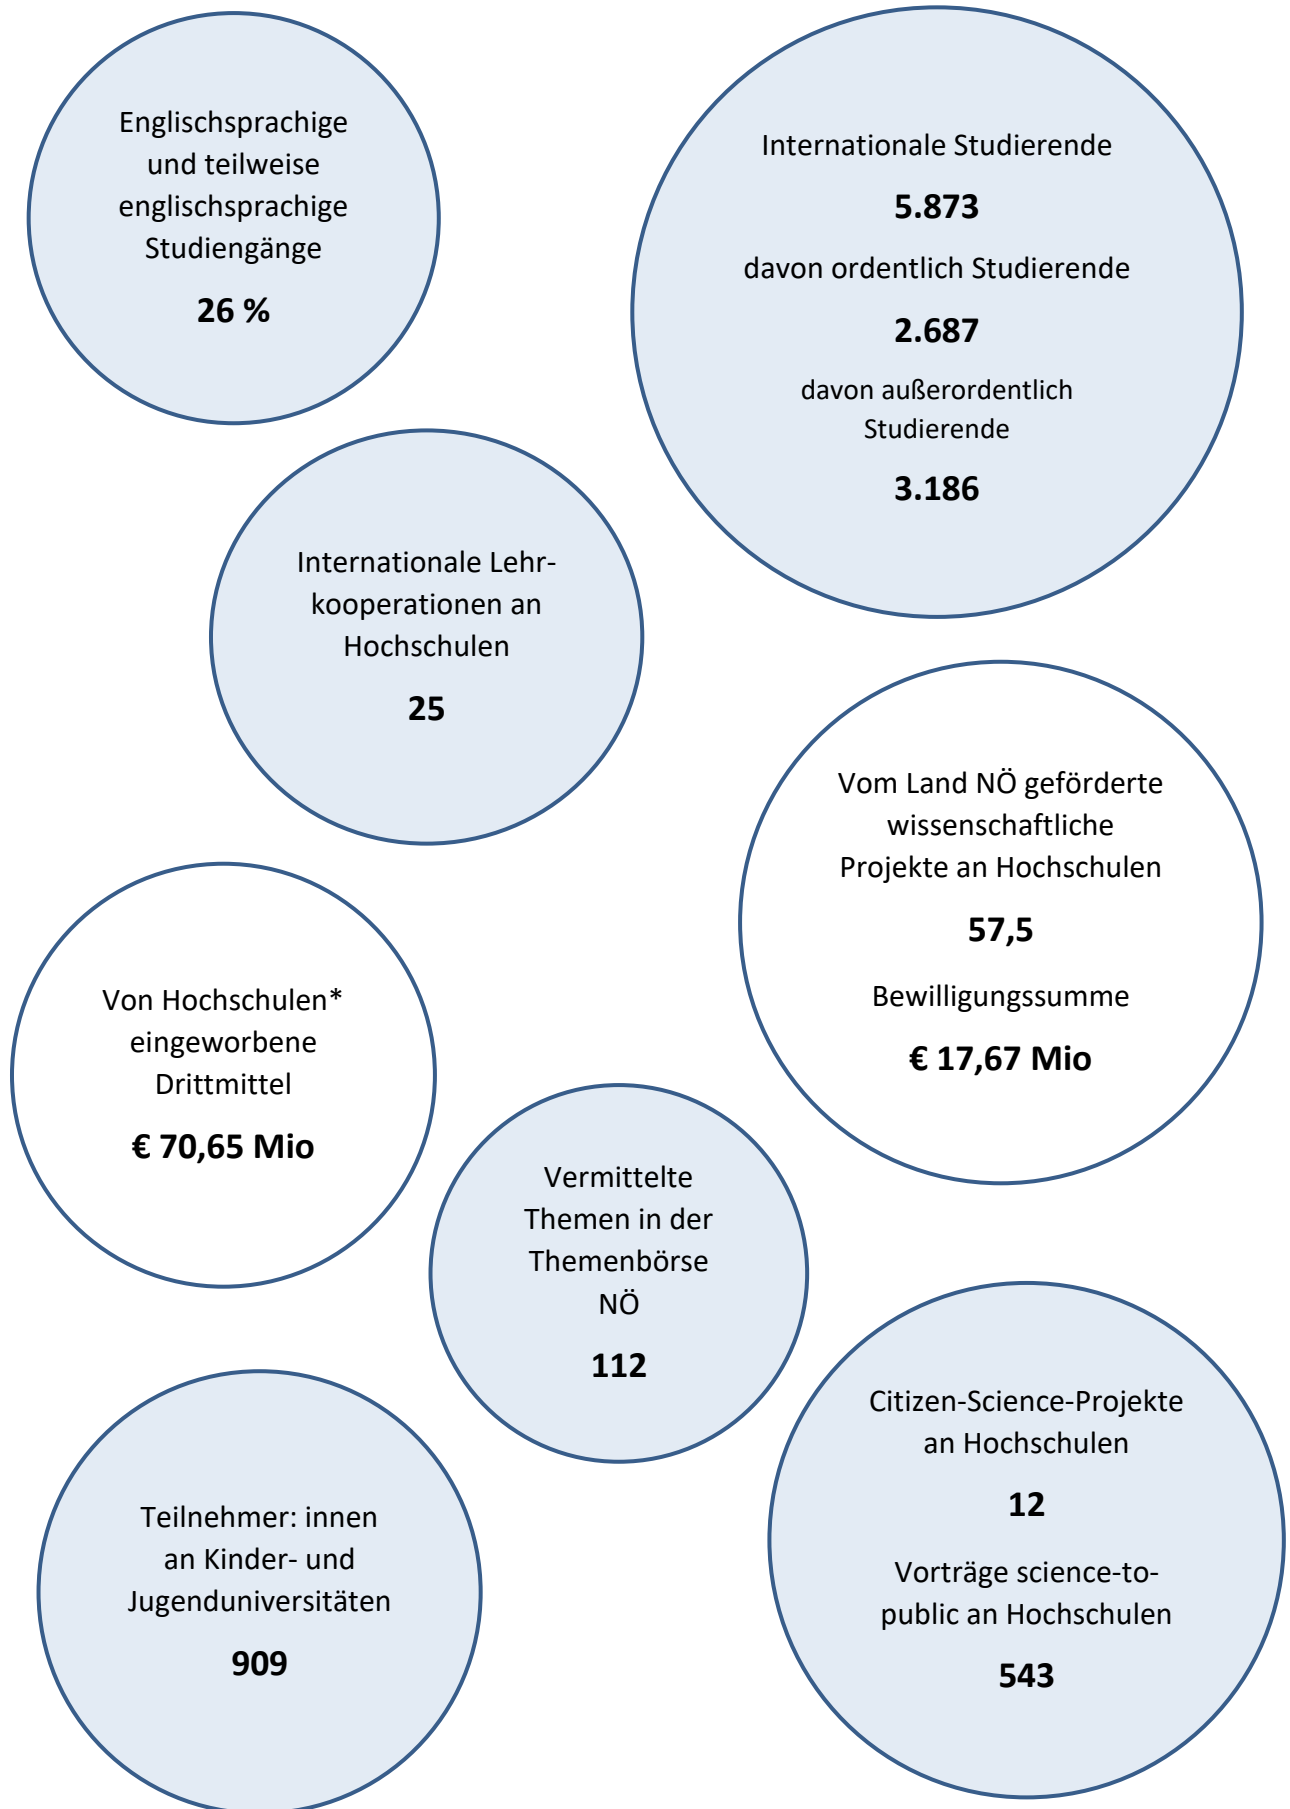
Englischsprachige und teilweise englischsprachige Studiengänge

**26 %**

Internationale Studierende

**5.873**

davon ordentlich Studierende

**2.687**

davon außerordentlich Studierende

**3.186**

Internationale Lehrkooperationen an Hochschulen

**25**

Vom Land NÖ geförderte wissenschaftliche Projekte an Hochschulen

**57,5**

Bewilligungssumme

**€ 17,67 Mio**

Von Hochschulen* eingeworbene Drittmittel

**€ 70,65 Mio**

Vermittelte Themen in der Themenbörse NÖ

**112**

Citizen-Science-Projekte an Hochschulen

**12**

Vorträge science-to-public an Hochschulen

**543**

Teilnehmer: innen an Kinder- und Jugenduniversitäten

**909**